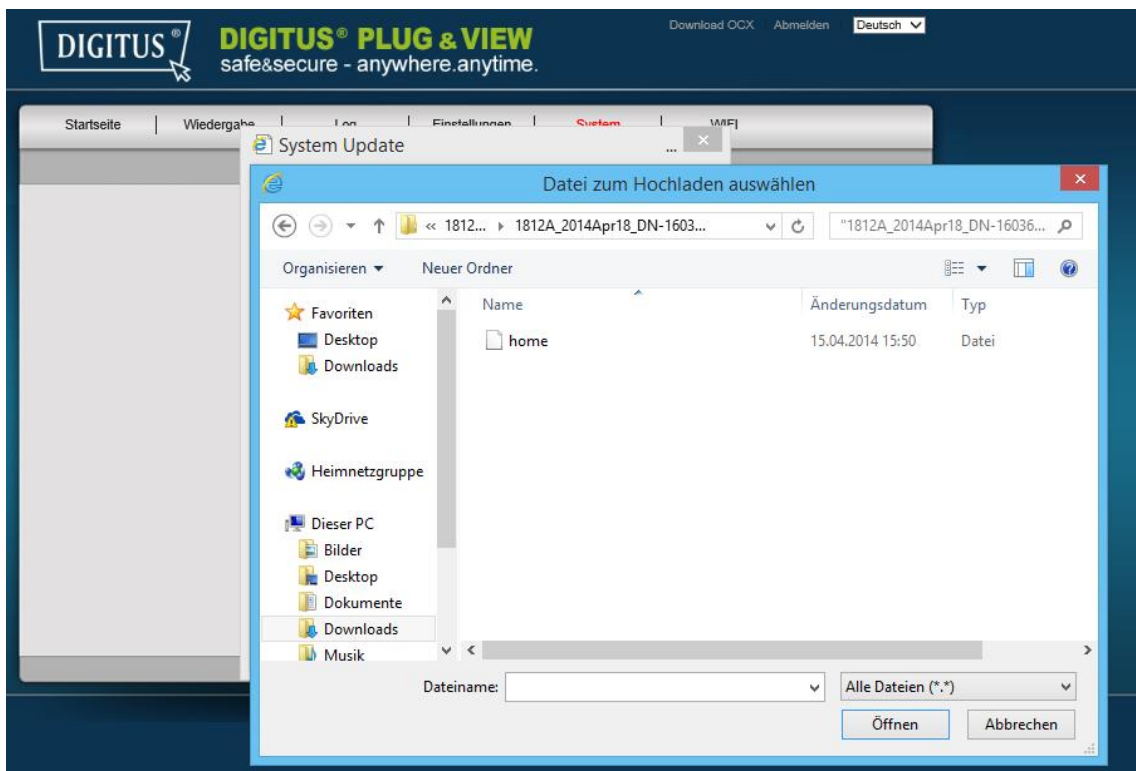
DIGITUS®

DIGITUS® PLUG & VIEW
safe&secure - anywhere.anytime.

Download OCX Abmelden Deutsch

Startseite | Wiedergabe | Log | Einstellungen | System | WIFI

System Update

Datei zum Hochladen auswählen

« 1812... ▸ 1812A_2014Apr18_DN-1603...

"1812A_2014Apr18_DN-16036...

Organisieren ▾ Neuer Ordner

Favoriten
Desktop
Downloads

SkyDrive

Heimnetzgruppe

Dieser PC
Bilder
Desktop
Dokumente
Downloads
Musik

| Name | Änderungsdatum | Typ |
|---|---|---|
| home | 15.04.2014 15:50 | Datei |

Dateiname:

Alle Dateien (*.*)

Öffnen Abbrechen